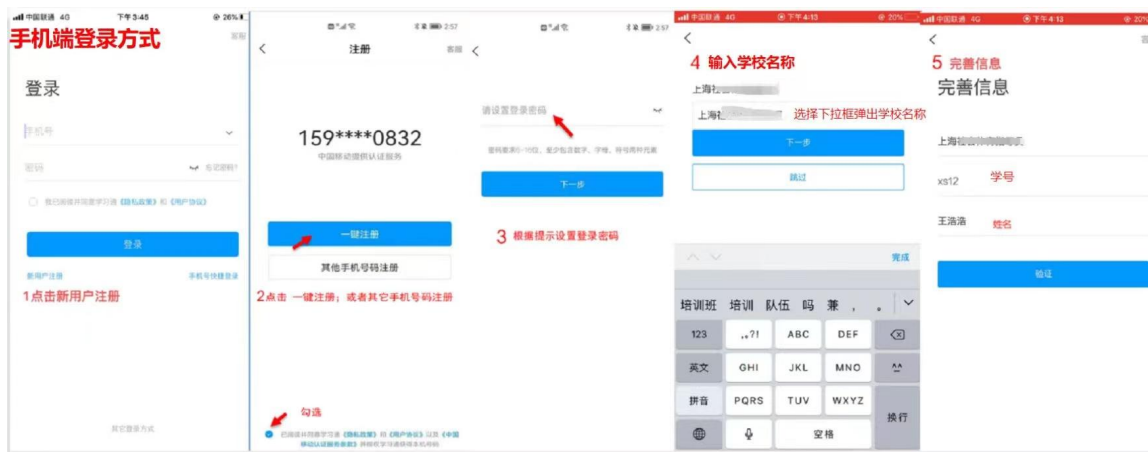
中国联通 4G 下午3:45 26%
手机端登录方式
客服

登录

手机号

密码 忘记密码?

我已阅读并同意学习通《隐私政策》和《用户协议》

登录

新用户注册 手机号快捷登录

1点击新用户注册

其它登录方式

2:57

注册 客服

159****0832
中国移动提供认证服务

一键注册

其他手机号码注册

2点击 一键注册；或者其它手机号码注册

勾选

已阅读并同意学习通《隐私政策》和《用户协议》以及《中国移动认证服务条款》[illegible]

2:57

请设置登录密码

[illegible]

下一步

3 根据提示设置登录密码

中国联通 4G 下午4:13 20%

4 输入学校名称

上海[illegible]

上海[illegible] 选择下拉框弹出学校名称

下一步

跳过

完成

培训班 培训 队伍 吗 兼 ， 。

123 ,.?! ABC DEF

英文 GHI JKL MNO ^^

拼音 PQRS TUV WXYZ 换行

空格

中国联通 4G 下午4:13 20%

5 完善信息

完善信息

上海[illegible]

xs12 学号

王浩浩 姓名

验证